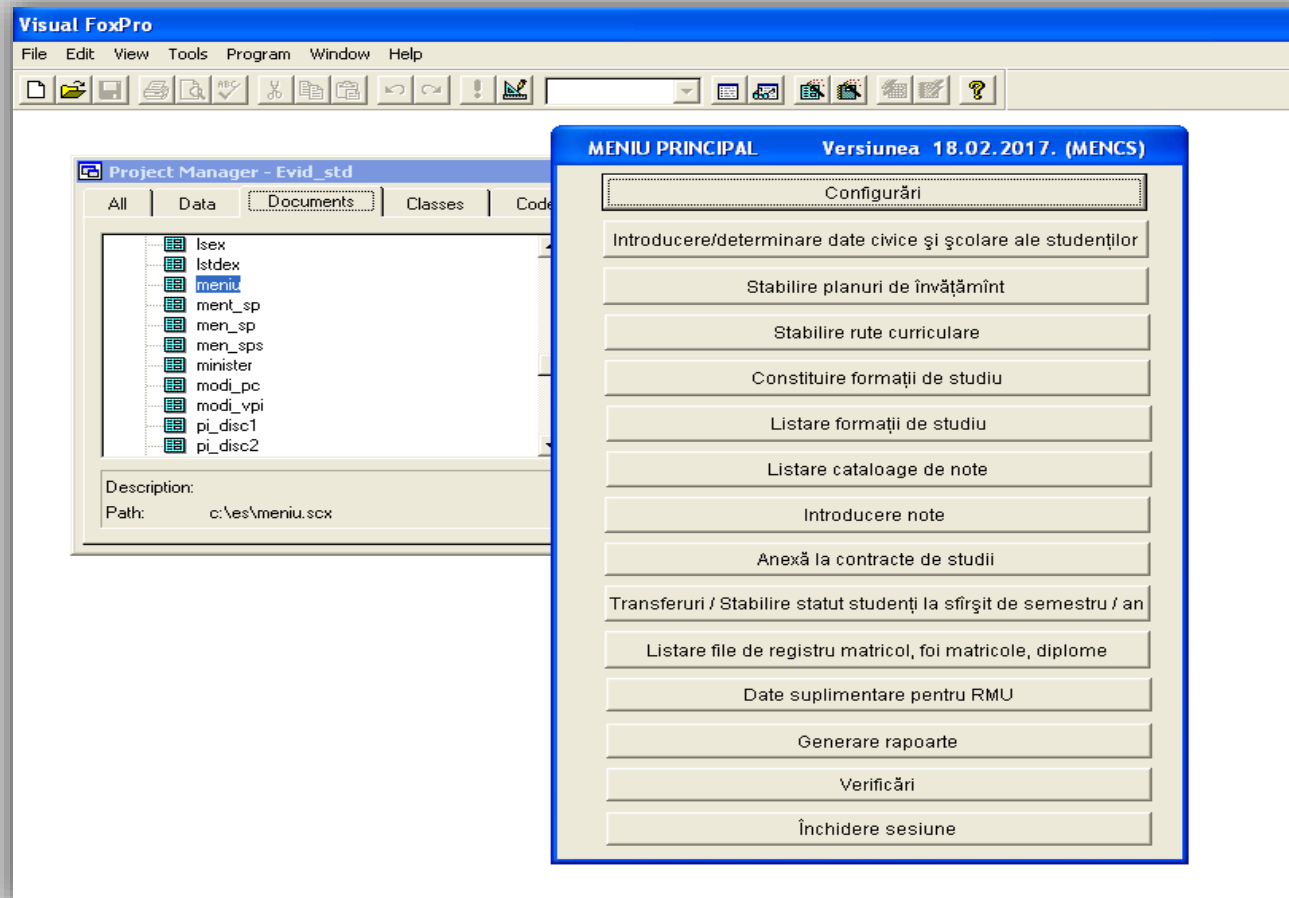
Visual FoxPro

File Edit View Tools Program Window Help

Project Manager - Evid_std

All | Data | Documents | Classes | Code

lsex
lstdex
meniu
ment_sp
men_sp
men_sps
minister
modi_pc
modi_vpi
pi_disc1
pi_disc2

Description:
Path: c:\es\meniu.scx

MENIU PRINCIPAL Versiunea 18.02.2017. (MENCS)

Configurări

Introducere/determinare date civice şi şcolare ale studenţilor

Stabilire planuri de învăţămînt

Stabilire rute curriculare

Constituire formaţii de studiu

Listare formaţii de studiu

Listare cataloage de note

Introducere note

Anexă la contracte de studii

Transferuri / Stabilire statut studenţi la sfîrşit de semestru / an

Listare file de registru matricol, foi matricole, diplome

Date suplimentare pentru RMU

Generare rapoarte

Verificări

Închidere sesiune